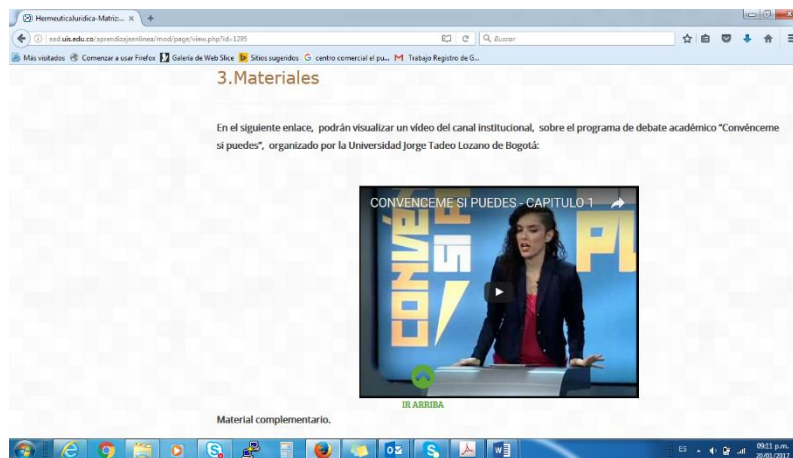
Hermeuticaluridica-Matriz... ×

eod.uis.edu.co/aprendizajeenlinea/mod/page/view.php?id=1295

Buscar

Más visitados Comenzar a usar Firefox Galería de Web Slice Sitios sugeridos centro comercial el pu... Trabajo Registro de G...

3.Materiales

En el siguiente enlace, podrán visualizar un video del canal institucional, sobre el programa de debate académico "Convénceme si puedes", organizado por la Universidad Jorge Tadeo Lozano de Bogotá:

CONVENCEME SI PUEDES - CAPITULO 1

CONVÉ

IR ARRIBA

Material complementario.

ES

09:11 p.m.
20/01/2017